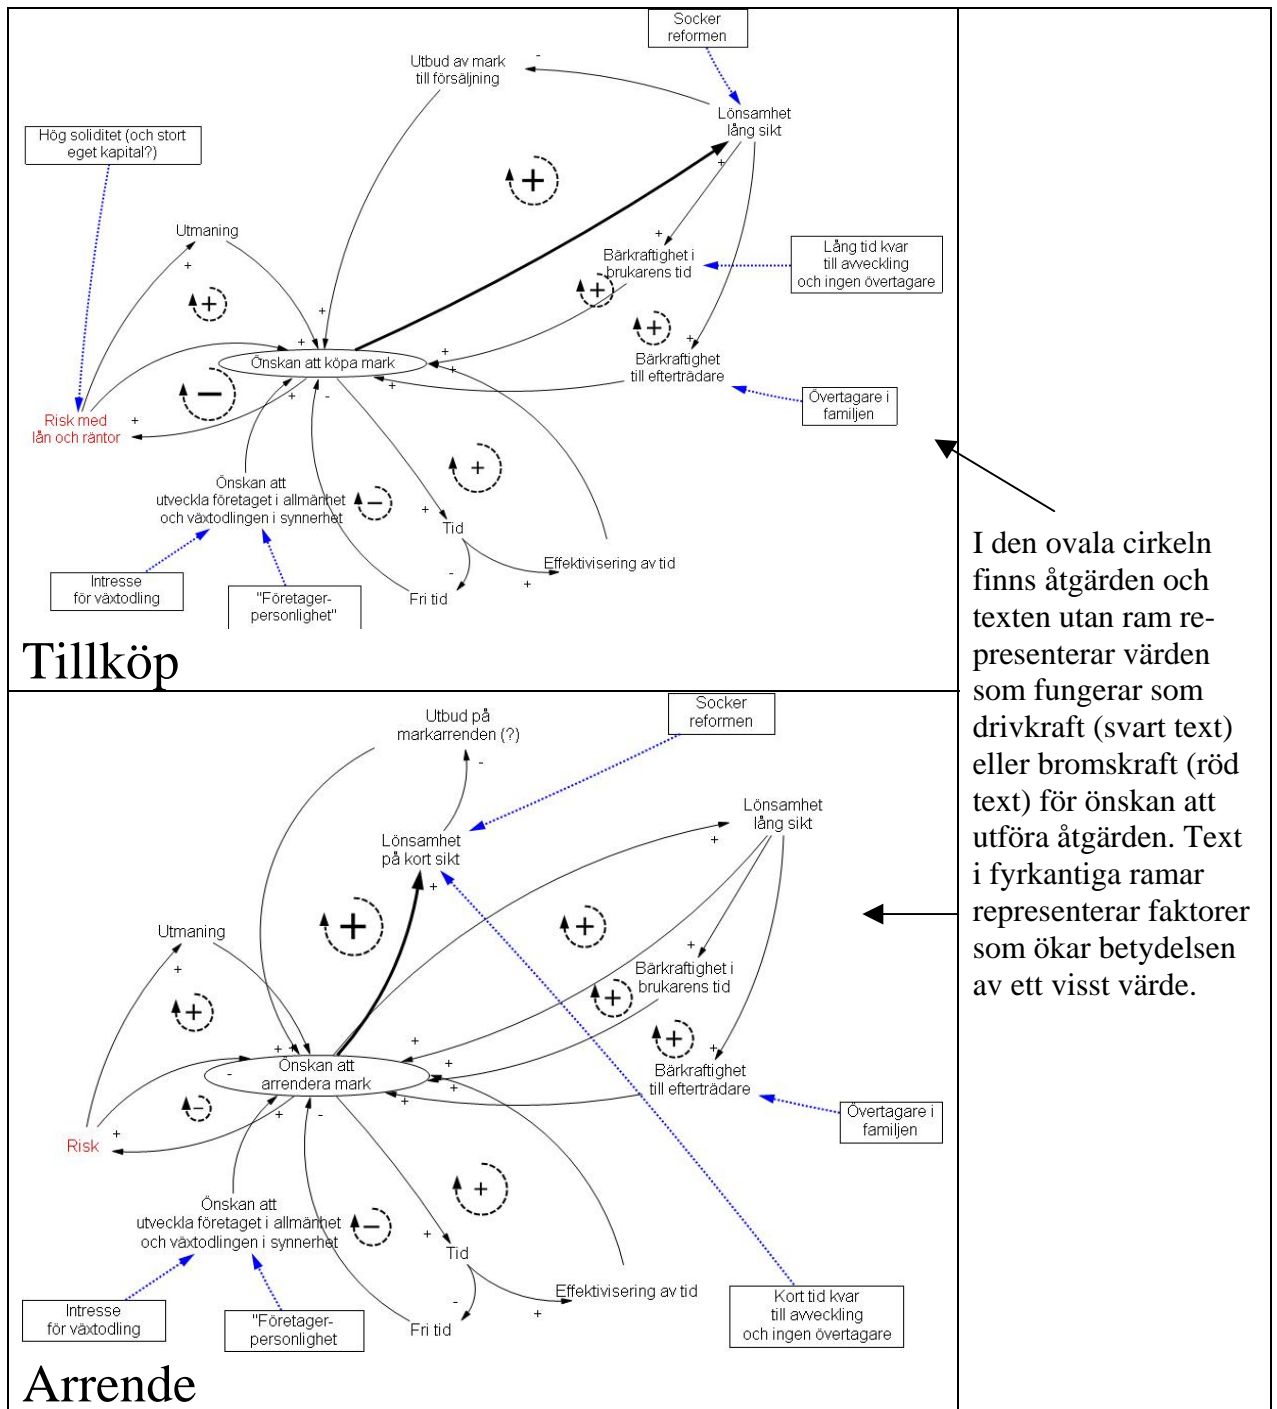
Socker reformen

Utbud av mark till försäljning

-

Lönsamhet lång sikt

Hög soliditet (och stort eget kapital?)

+

Utmaning

+

Bärkraftighet i brukarens tid

Lång tid kvar till avveckling och ingen övertagare

+

+

Önskan att köpa mark

+

+

Bärkraftighet till efterträdare

Risk med lån och räntor

+

+

-

Övertagare i familjen

Önskan att utveckla företaget i allmänhet och växtodlingen i synnerhet

+

Tid

Effektivisering av tid

-

+

Intresse för växtodling

"Företager-personlighet"

Fri tid

Tillköp

Utbud på markarrenden (?)

Socker reformen

-

Lönsamhet på kort sikt

Lönsamhet lång sikt

+

+

Utmaning

+

Bärkraftighet i brukarens tid

+

Önskan att arrendera mark

+

+

Bärkraftighet till efterträdare

-

+

Risk

+

+

-

Övertagare i familjen

Önskan att utveckla företaget i allmänhet och växtodlingen i synnerhet

+

Tid

Effektivisering av tid

-

+

Intresse för växtodling

"Företager-personlighet"

Fri tid

Kort tid kvar till avveckling och ingen övertagare

Arrende

I den ovala cirkeln finns åtgärden och texten utan ram representerar värden som fungerar som drivkraft (svart text) eller bromskraft (röd text) för önskan att utföra åtgärden. Text i fyrkantiga ramar representerar faktorer som ökar betydelsen av ett visst värde.